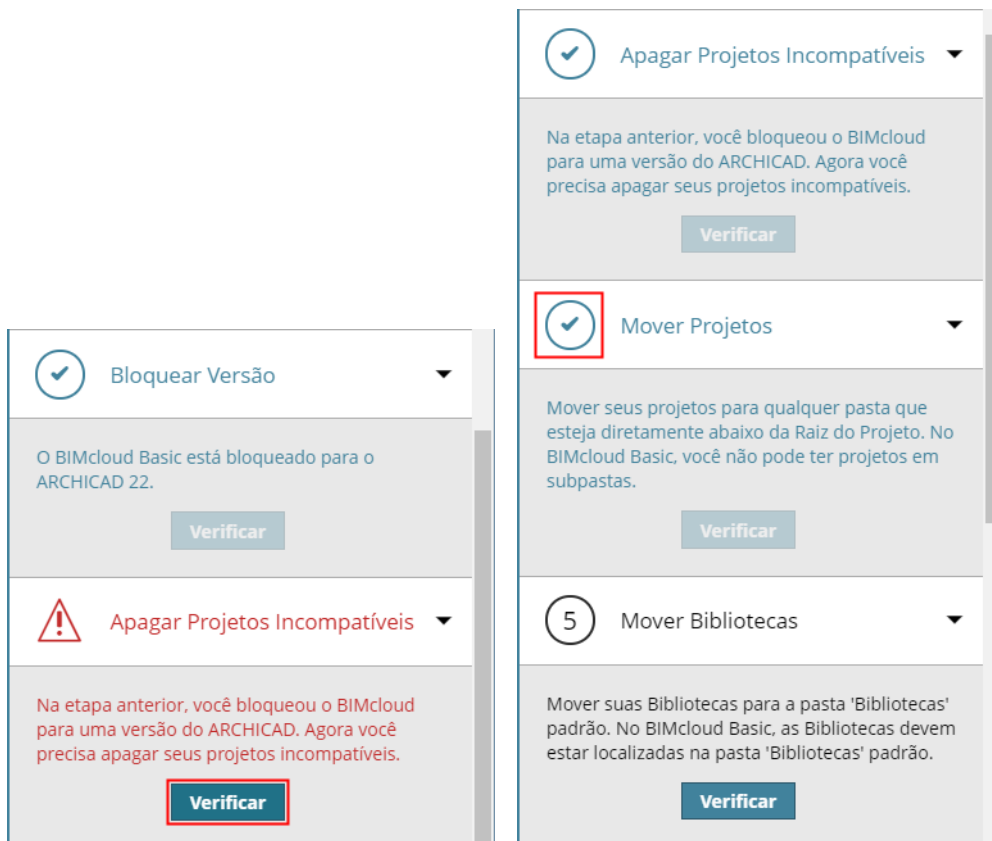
Bloquear Versão

O BIMcloud Basic está bloqueado para o ARCHICAD 22.

Verificar

Apagar Projetos Incompatíveis

Na etapa anterior, você bloqueou o BIMcloud para uma versão do ARCHICAD. Agora você precisa apagar seus projetos incompatíveis.

Verificar

Apagar Projetos Incompatíveis

Na etapa anterior, você bloqueou o BIMcloud para uma versão do ARCHICAD. Agora você precisa apagar seus projetos incompatíveis.

Verificar

Mover Projetos

Mover seus projetos para qualquer pasta que esteja diretamente abaixo da Raiz do Projeto. No BIMcloud Basic, você não pode ter projetos em subpastas.

Verificar

5 Mover Bibliotecas

Mover suas Bibliotecas para a pasta 'Bibliotecas' padrão. No BIMcloud Basic, as Bibliotecas devem estar localizadas na pasta 'Bibliotecas' padrão.

Verificar